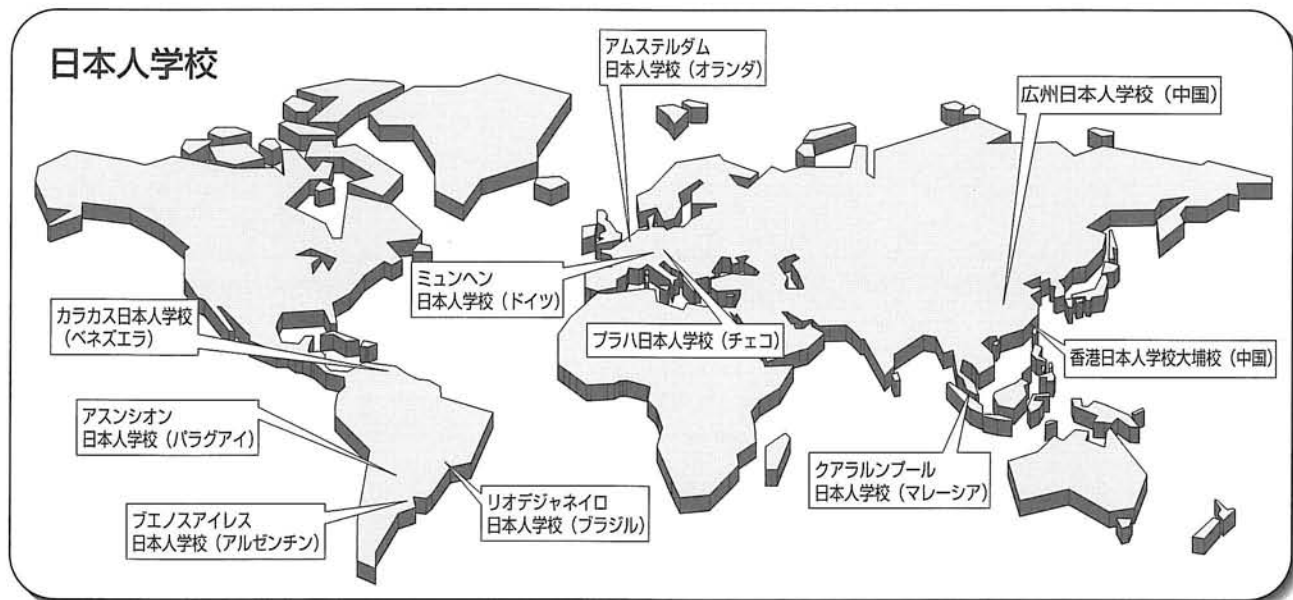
日本人学校

アムステルダム
日本人学校（オランダ）

広州日本人学校（中国）

ミュンヘン
日本人学校（ドイツ）

カラカス日本人学校
（ベネズエラ）

プラハ日本人学校（チェコ）

香港日本人学校大埔校（中国）

アスンシオン
日本人学校（パラグアイ）

クアラルンプール
日本人学校（マレーシア）

リオデジャネイロ
日本人学校（ブラジル）

ブエノスアイレス
日本人学校（アルゼンチン）